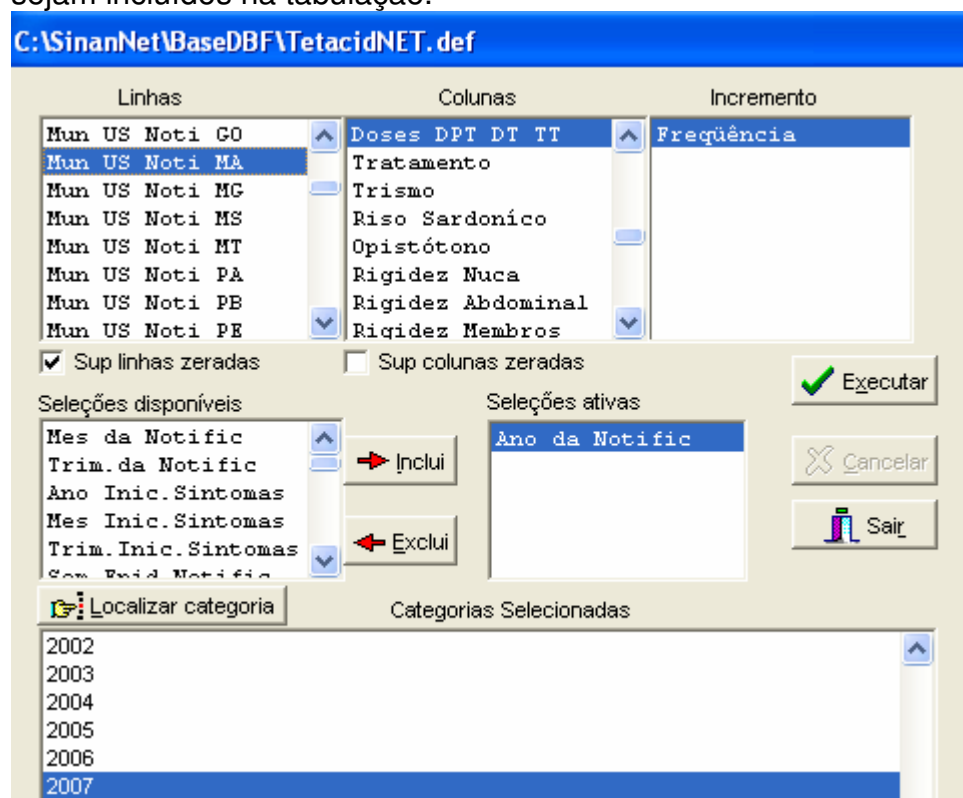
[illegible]

C:\SinanNet\BaseDBF\TetacidNET.def

Linhas
Mun US Noti GO
Mun US Noti MA
Mun US Noti MG
Mun US Noti MS
Mun US Noti MT
Mun US Noti PA
Mun US Noti PB
Mun US Noti PE

Colunas
Doses DPT DT TT
Tratamento
Trismo
Riso Sardoníco
Opistótono
Rigidez Nuca
Rigidez Abdominal
Rigidez Membros

Incremento
Freqüência

Sup linhas zeradas
Sup colunas zeradas

Executar

Seleções disponíveis
Mes da Notific
Trim.da Notific
Ano Inic.Sintomas
Mes Inic.Sintomas
Trim.Inic.Sintomas
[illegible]

Incluí
Excluí

Seleções ativas
Ano da Notific

Cancelar
Sair

Localizar categoria

Categorias Selecionadas
2002
2003
2004
2005
2006
2007